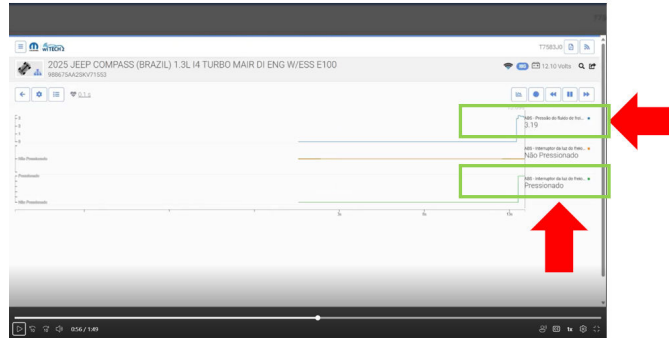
wiTECH

T7583J0

2025 JEEP COMPASS (BRAZIL) 1.3L I4 TURBO MAIR DI ENG W/ESS E100
988675AA2SKY71553

12.10 Volts

0.1 s

Não Pressionado

Pressionado

Não Pressionado

ABS - Pressão do fluido de frei...
3.19

ABS - Interruptor da luz do freio...
Não Pressionado

ABS - Interruptor da luz do freio...
Pressionado

0:56 / 1:49

1x